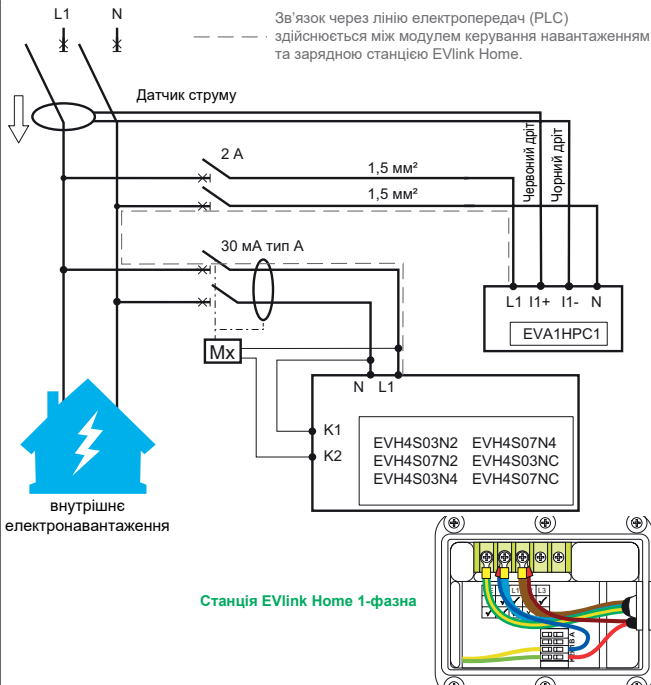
L1 N

Зв'язок через лінію електропередач (PLC) здійснюється між модулем керування навантаженням та зарядною станцією EVlink Home.

Датчик струму

2 A

1,5 мм²

1,5 мм²

Червоний дріт

Чорний дріт

30 мА тип A

L1 I1+ I1- N

EVA1HPC1

Mx

N L1

K1

K2

EVH4S03N2 EVH4S07N4
EVH4S07N2 EVH4S03NC
EVH4S03N4 EVH4S07NC

внутрішнє електронавантаження

Станція EVlink Home 1-фазна

L1 L3